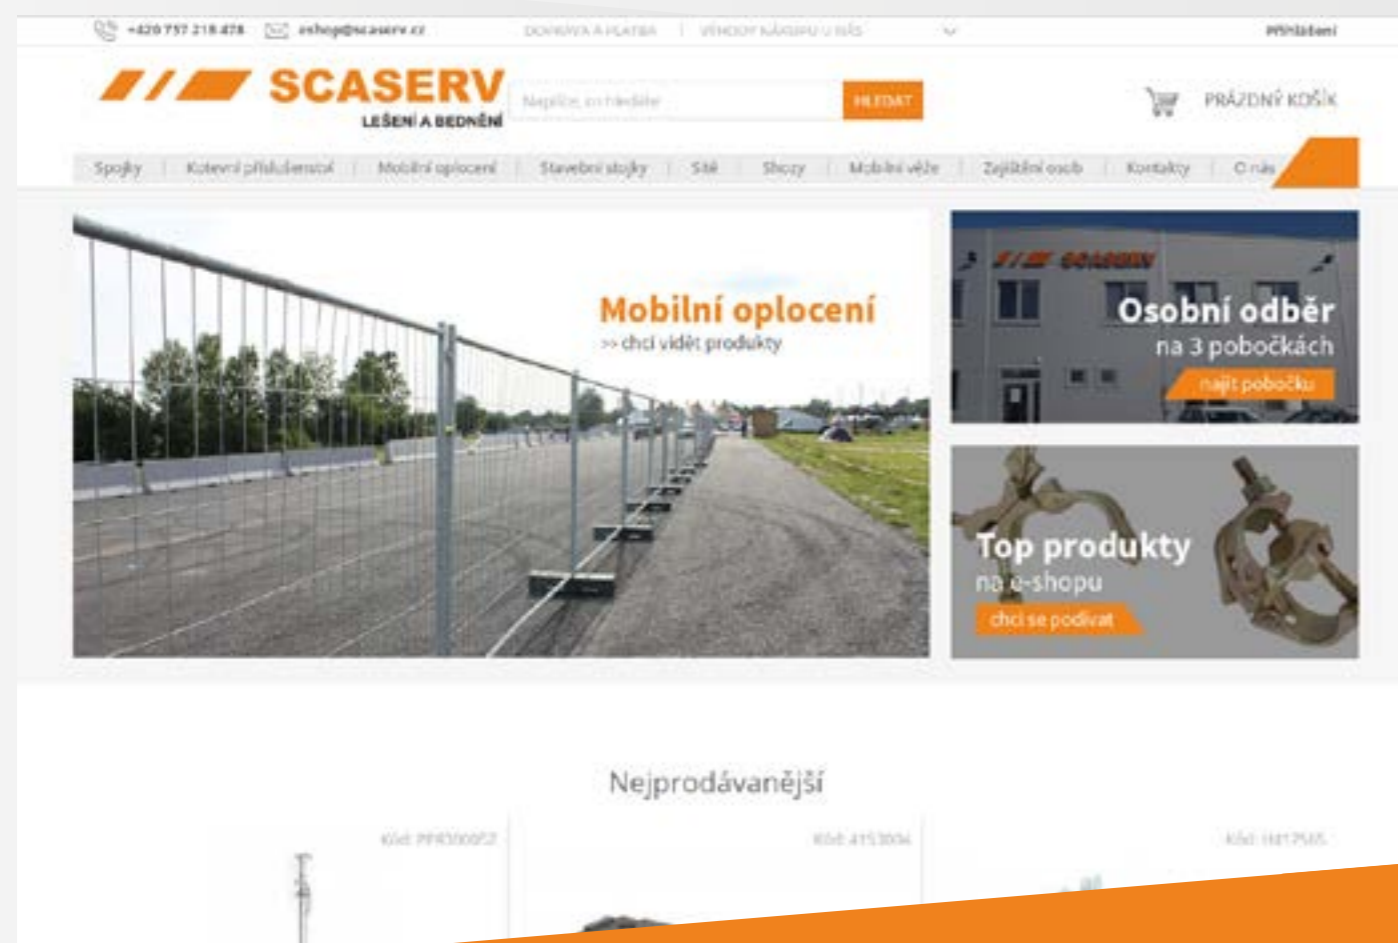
+420 737 218 478 eshop@scaserv.cz DOPRAVA A PLATBA | VÝHODY NÁKUPU U NÁS Přihlášení

SCASERV
LEŠENÍ A BEDNĚNÍ

Napište, co hledáte HLEDAT

PRÁZDNÝ KOŠÍK

Spojky | Kotevní příslušenství | Mobilní oplocení | Stavební stojky | Sítě | Skozy | Mobilní věže | Zajištění osob | Kontakty | O nás

Mobilní oplocení
>> chci vidět produkty

Osobní odběr
na 3 pobočkách
najít pobočku

Top produkty
na e-shopu
chci se podívat

Nejprodávanější

Kód: PFR300052
Kód: 4153004
Kód: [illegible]